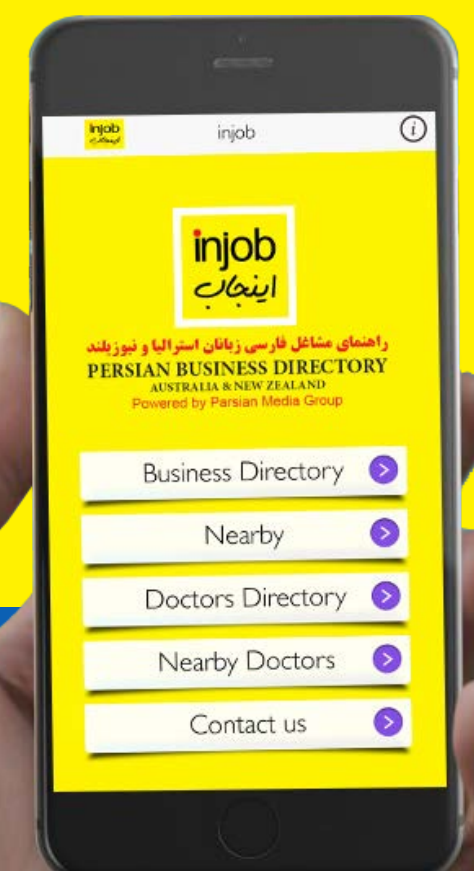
injob اینجاب

injob

i

injob
اینجاب

راهنمای مشاغل فارسی زبانان استرالیا و نیوزیلند
PERSIAN BUSINESS DIRECTORY
AUSTRALIA & NEW ZEALAND
Powered by Parsian Media Group

Business Directory

Nearby

Doctors Directory

Nearby Doctors

Contact us